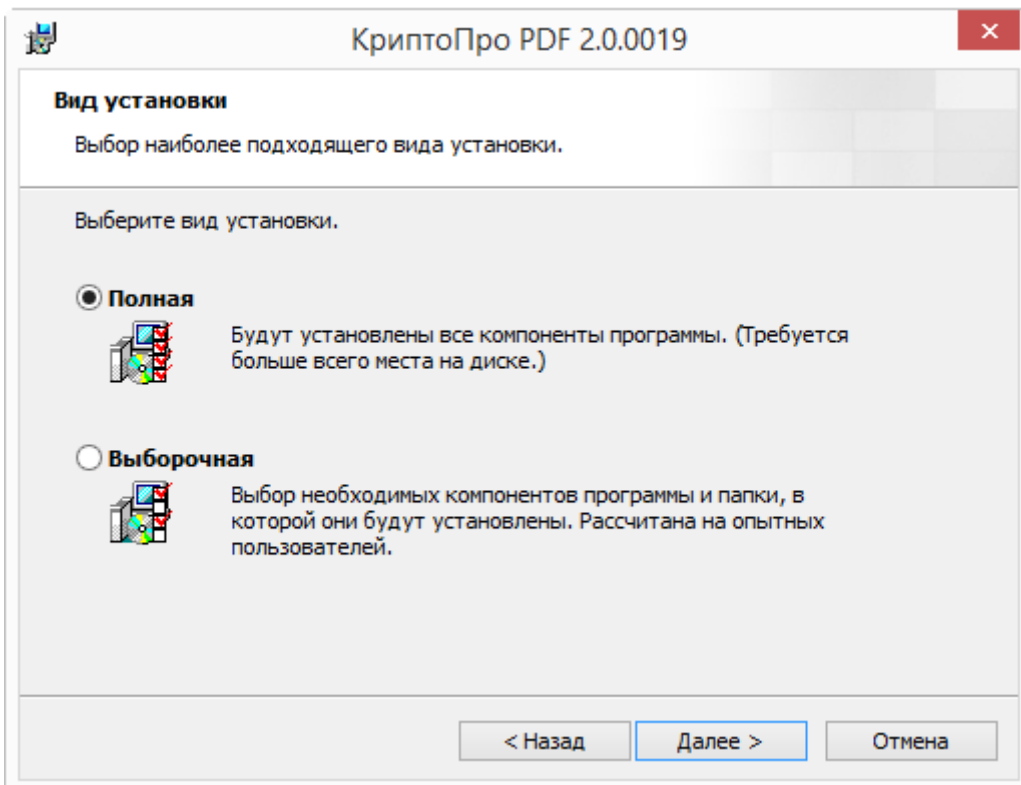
КриптоПро PDF 2.0.0019

Вид установки

Выбор наиболее подходящего вида установки.

Выберите вид установки.

Полная

Будут установлены все компоненты программы. (Требуется больше всего места на диске.)

Выборочная

Выбор необходимых компонентов программы и папки, в которой они будут установлены. Рассчитана на опытных пользователей.

< Назад

Далее >

Отмена